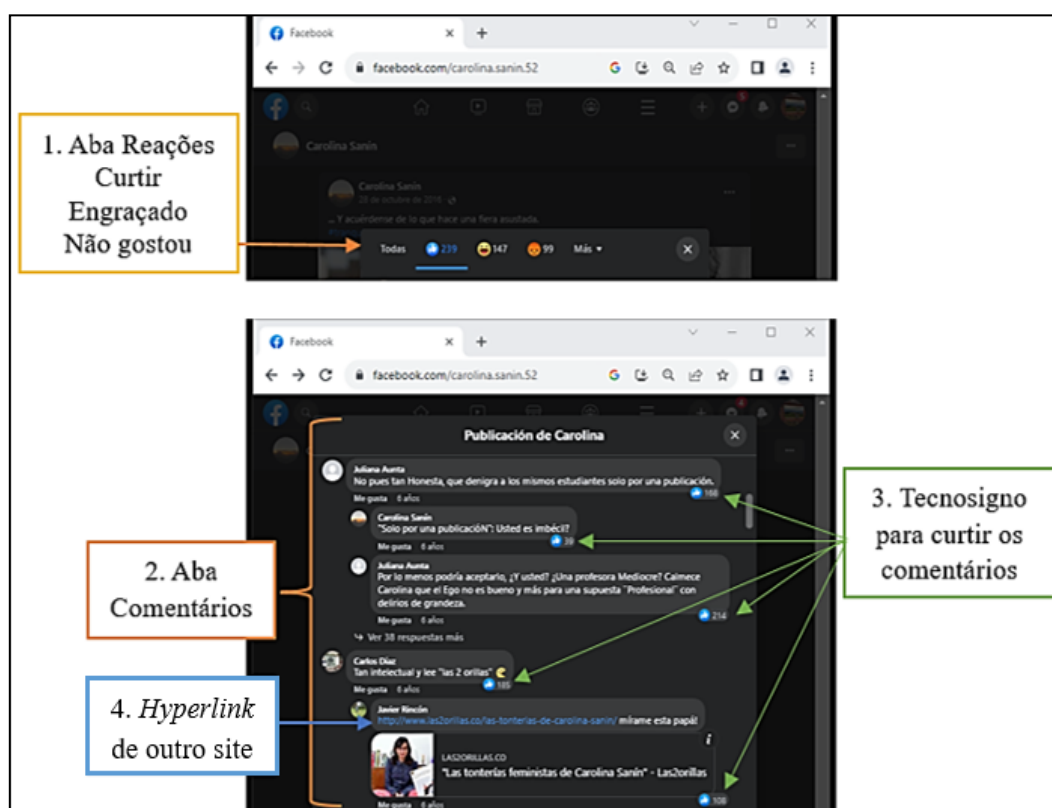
Facebook

facebook.com/carolina.sanin.52

Carolina Sanín

Carolina Sanín
28 de octubre de 2019

... Y acuérdense de lo que hace una fiera asustada.

Todas 239 147 99 Más

1. Aba Reações
Curtir
Engraçado
Não gostou

Facebook

facebook.com/carolina.sanin.52

Publicación de Carolina

Juliana Aunta
No pues tan Honesta, que denigra a los mismos estudiantes solo por una publicación.
Me gusta 6 años 168

Carolina Sanín
"Solo por una publicación": Usted es imbécil?
Me gusta 6 años 39

Juliana Aunta
Por lo menos podría aceptarlo, ¿Y usted? ¿Una profesora Mediocre? Calmece Carolina que el Ego no es bueno y más para una supuesta "Profesional" con delirios de grandeza.
Me gusta 6 años 214

Ver 38 respuestas más

Carlos Díaz
Tan intelectual y lee "las 2 orillas"
Me gusta 6 años 105

Javier Rincón
http://www.las2orillas.co/las-tonterias-de-carolina-sanin/ mírame esta papá!

LAS2ORILLAS.CO
"Las tonterías feministas de Carolina Sanín" - Las2orillas
Me gusta 6 años 108

2. Aba
Comentários

3. Tecnosigno
para curtir os
comentários

4. *Hyperlink*
de outro site